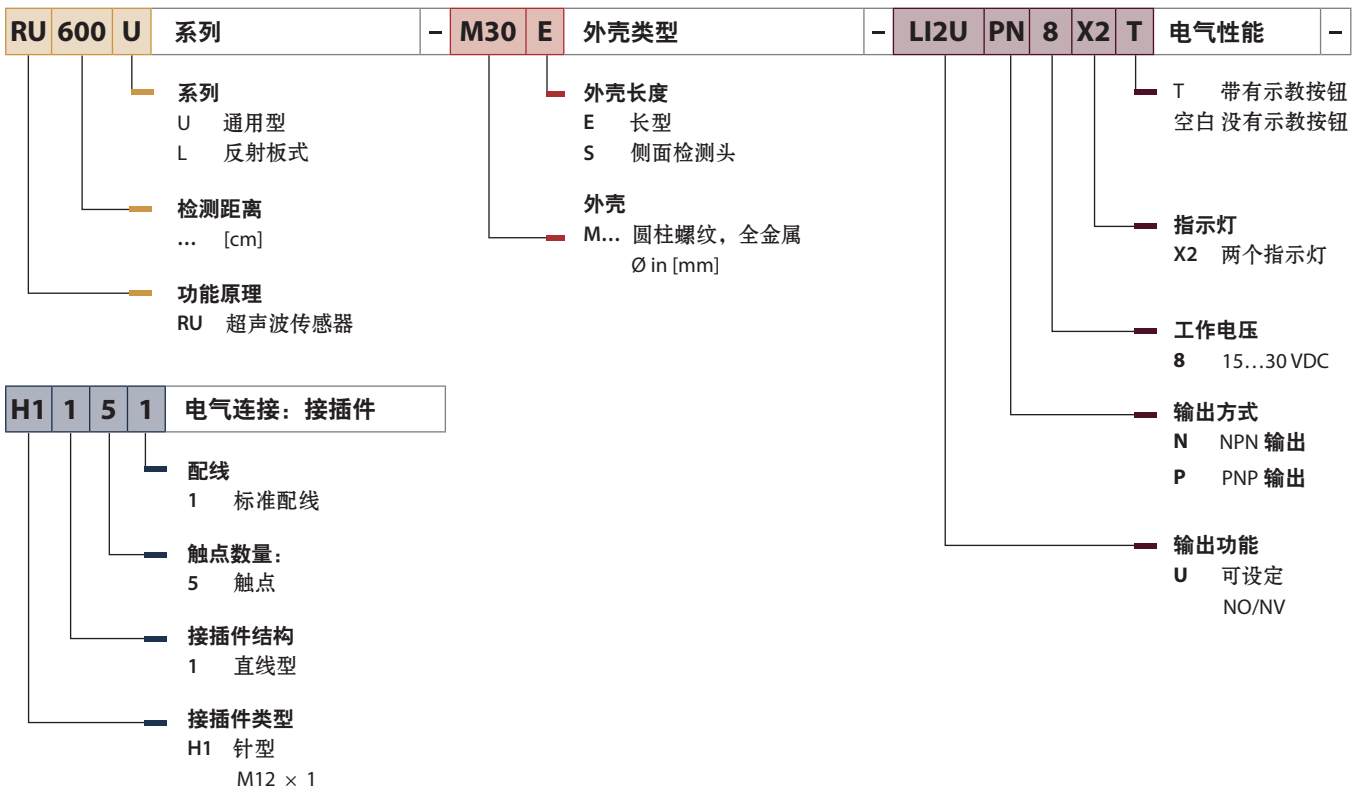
RU 600 U 系列 – M30 E 外壳类型 – LI2U PN 8 X2 T 电气性能 –

系列
U 通用型
L 反射板式

检测距离
… [cm]

功能原理
RU 超声波传感器

外壳长度
E 长型
S 侧面检测头

外壳
M… 圆柱螺纹，全金属
Ø in [mm]

T 带有示教按钮
空白 没有示教按钮

指示灯
X2 两个指示灯

工作电压
8 15…30 VDC

输出方式
N NPN 输出
P PNP 输出

输出功能
U 可设定
NO/NV

H1 1 5 1 电气连接：接插件

配线
1 标准配线

触点数量：
5 触点

接插件结构
1 直线型

接插件类型
H1 针型
M12 × 1